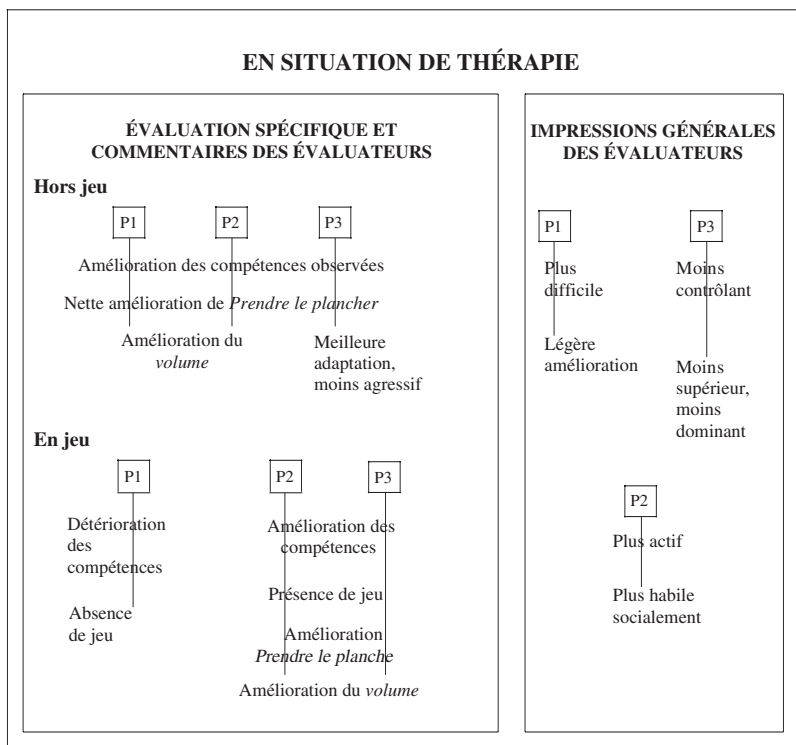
EN SITUATION DE THÉRAPIE

ÉVALUATION SPÉCIFIQUE ET COMMENTAIRES DES ÉVALUATEURS

Hors jeu

P1

P2

P3

Amélioration des compétences observées

Nette amélioration de *Prendre le plancher*

Amélioration du *volume*

Meilleure adaptation, moins agressif

En jeu

P1

P2

P3

Détérioration des compétences

Absence de jeu

Amélioration des compétences

Présence de jeu

Amélioration *Prendre le planche*

Amélioration du *volume*

IMPRESSIONS GÉNÉRALES DES ÉVALUATEURS

P1

P3

Plus difficile

Moins contrôlant

Légère amélioration

Moins supérieur, moins dominant

P2

Plus actif

Plus habile socialement